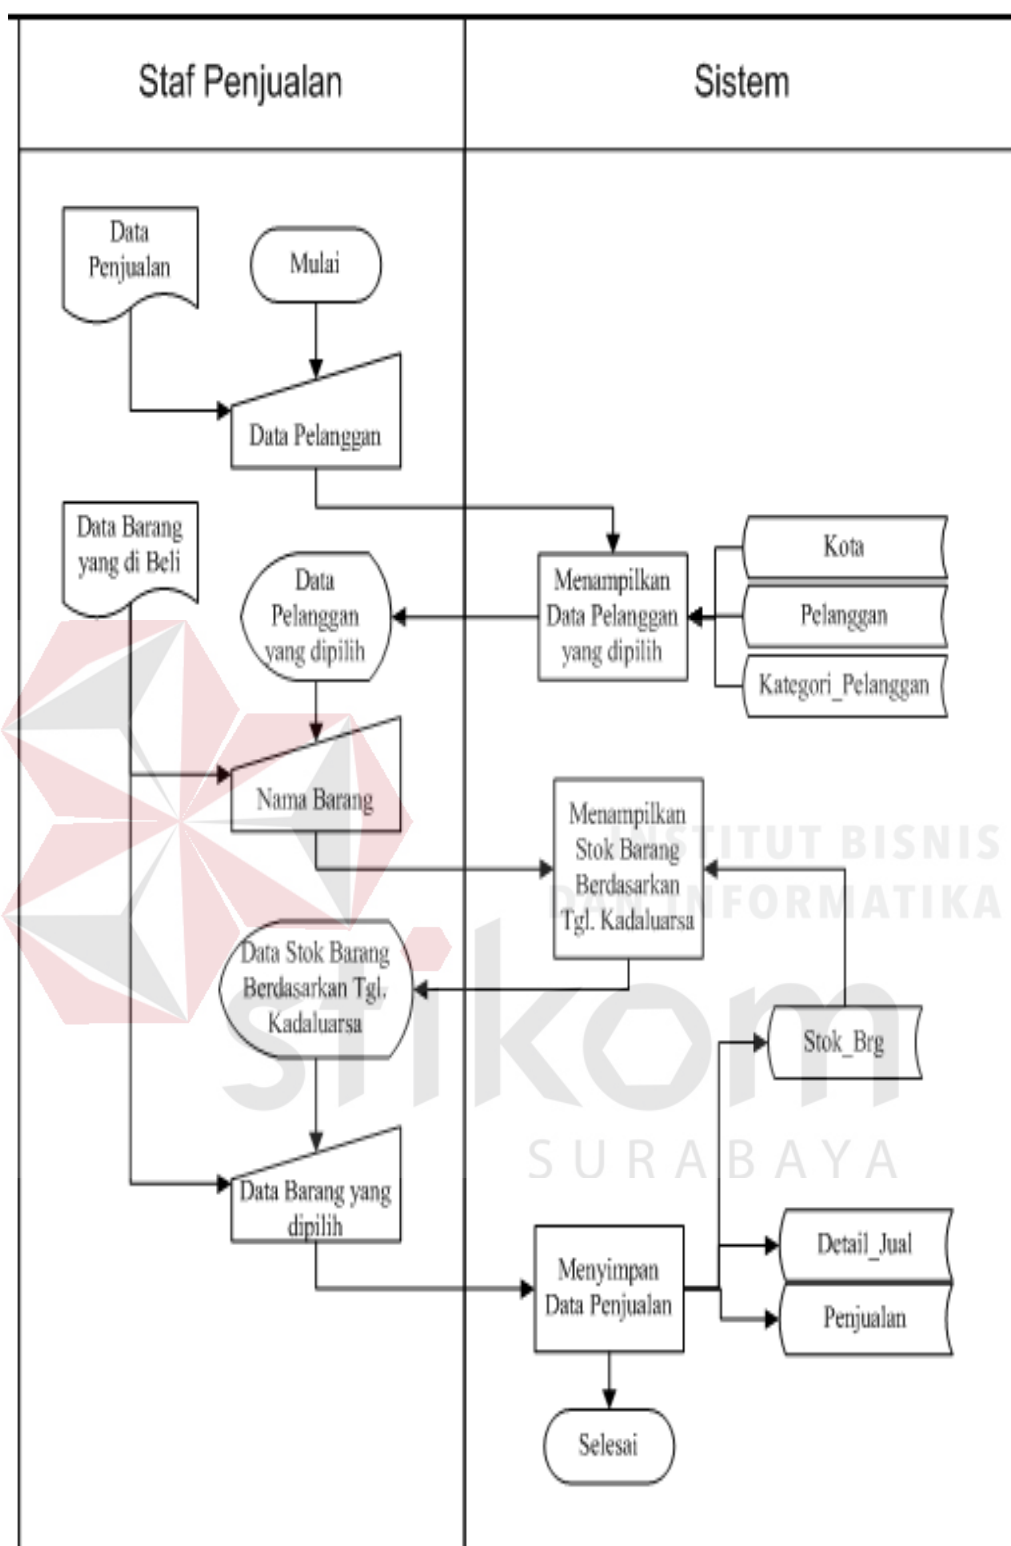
Staf Penjualan

Sistem

Data Penjualan

Mulai

Data Pelanggan

Data Barang yang di Beli

Data Pelanggan yang dipilih

Menampilkan Data Pelanggan yang dipilih

Kota

Pelanggan

Kategori_Pelanggan

Nama Barang

Menampilkan Stok Barang Berdasarkan Tgl. Kadaluarsa

INSTITUT BISNIS DAN INFORMATIKA

Data Stok Barang Berdasarkan Tgl. Kadaluarsa

Stok_Brg

stikom

SURABAYA

Data Barang yang dipilih

Menyimpan Data Penjualan

Detail_Jual

Penjualan

Selesai